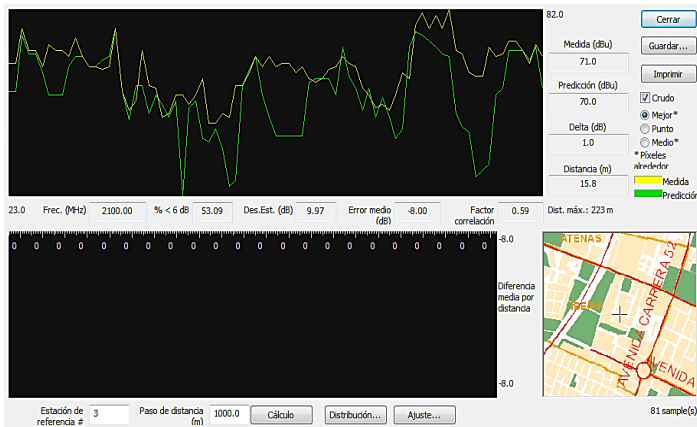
82.0

Medida (dBu)
71.0
Predicción (dBu)
70.0
Delta (dB)
1.0
Distancia (m)
15.8

Cerrar
Guardar...
Imprimir
Crudo
Mejor*
Punto
Medio*
* Pixeles alrededor
Medida
Predicción

23.0 Frec. (MHz) 2100.00 % < 6 dB 53.09 Des.Est. (dB) 9.97 Error medio (dB) -8.00 Factor correlación 0.59 Dist. máx.: 223 m

0 0 0 0 0 0 0 0 0 0 0 0 0 0 0 0 0 0 0 0 0 0 0 0 0 0 0 0 0 0

-8.0
Diferencia media por distancia
-8.0

ATENAS
AVENIDA CARRERA 57
AVENIDA

Estación de referencia # 3 Paso de distancia (m) 1000.0 Cálculo Distribución... Ajuste...

81 sample(s)